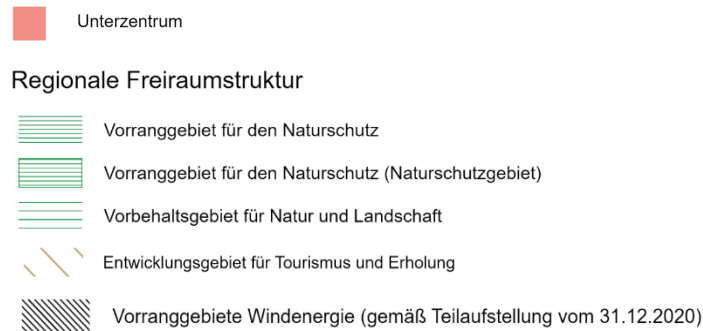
Unterzentrum

Regionale Freiraumstruktur

Vorranggebiet für den Naturschutz

Vorranggebiet für den Naturschutz (Naturschutzgebiet)

Vorbehaltsgebiet für Natur und Landschaft

Entwicklungsgebiet für Tourismus und Erholung

Vorranggebiete Windenergie (gemäß Teilaufstellung vom 31.12.2020)